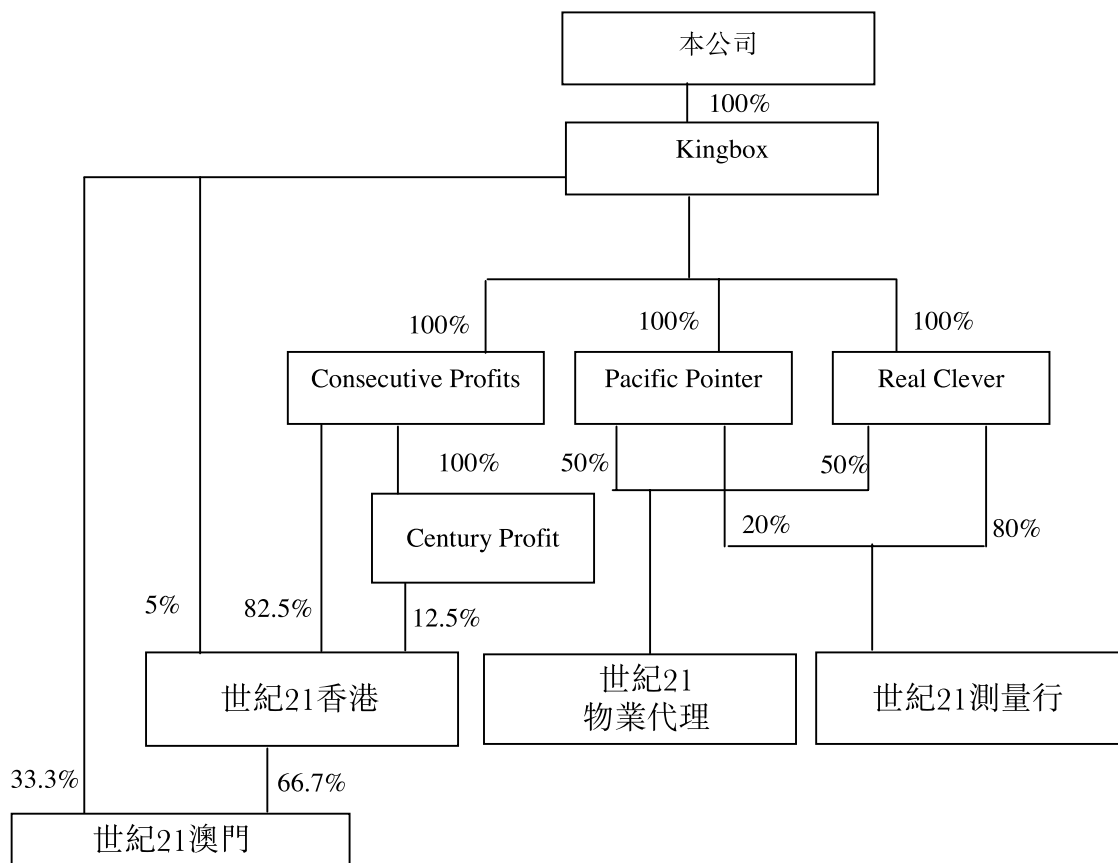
本公司

100%

Kingbox

100%

100%

100%

Consecutive Profits

Pacific Pointer

Real Clever

100%

50%

50%

Century Profit

20%

80%

5%

82.5%

12.5%

世紀21香港

世紀21
物業代理

世紀21測量行

33.3%

66.7%

世紀21澳門